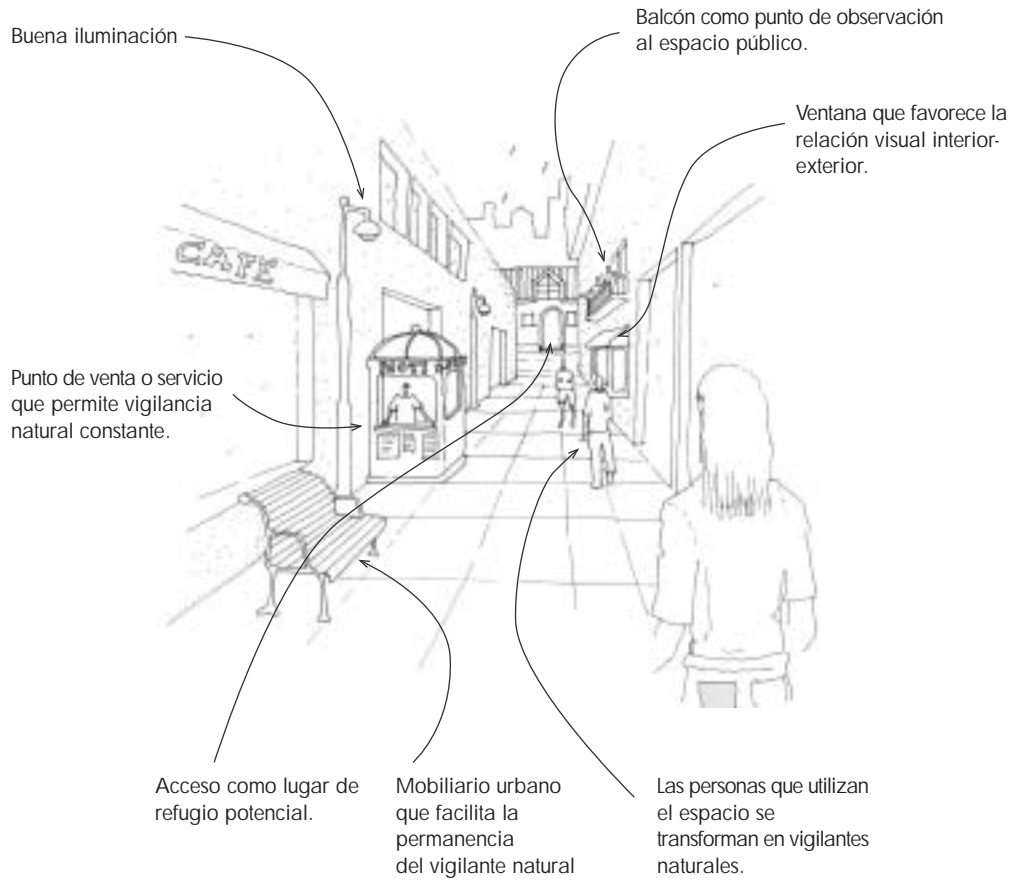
Buena iluminación

Balcón como punto de observación al espacio público.

Ventana que favorece la relación visual interior-exterior.

CAFE

NEWS

Punto de venta o servicio que permite vigilancia natural constante.

Acceso como lugar de refugio potencial.

Mobiliario urbano que facilita la permanencia del vigilante natural

Las personas que utilizan el espacio se transforman en vigilantes naturales.